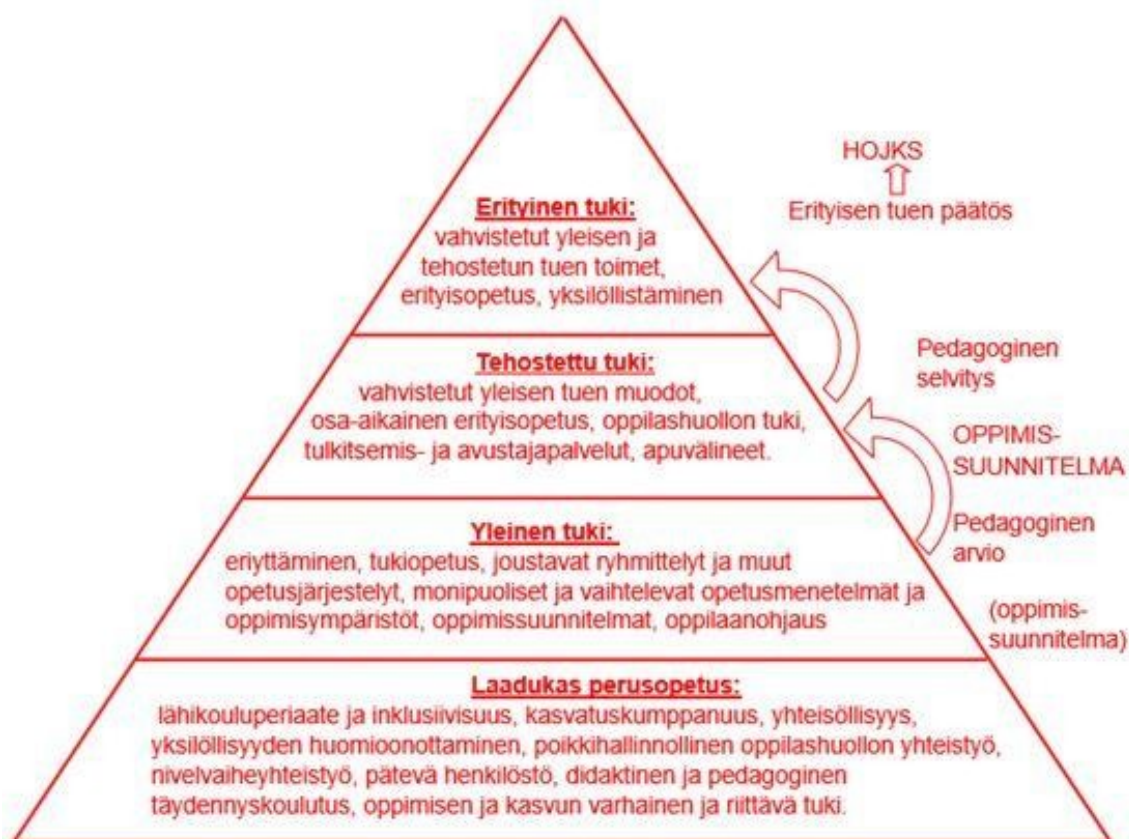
HOJKS
⇧
Erityisen tuen päätös

Erityinen tuki:
vahvistetut yleisen ja tehostetun tuen toimet, erityisopetus, yksilöllistäminen

Pedagoginen selvitys

Tehostettu tuki:
vahvistetut yleisen tuen muodot, osa-aikainen erityisopetus, oppilashuollon tuki, tulkitsemis- ja avustajapalvelut, apuvälineet.

OPPIMIS-SUUNNITELMA

Pedagoginen arvio

Yleinen tuki:
eriyttäminen, tukiopetus, joustavat ryhmittelyt ja muut opetusjärjestelyt, monipuoliset ja vaihtelevat opetusmenetelmät ja oppimisympäristöt, oppimissuunnitelmat, oppilaanohjaus

(oppimis-suunnitelma)

Laadukas perusopetus:
lähikouluperiaate ja inklusiivisuus, kasvatuskumppanuus, yhteisöllisyys, yksilöllisyyden huomioonottaminen, poikkihallinnollinen oppilashuollon yhteistyö, nivelvaiheyhteistyö, pätevä henkilöstö, didaktinen ja pedagoginen täydennyskoulutus, oppimisen ja kasvun varhainen ja riittävä tuki.